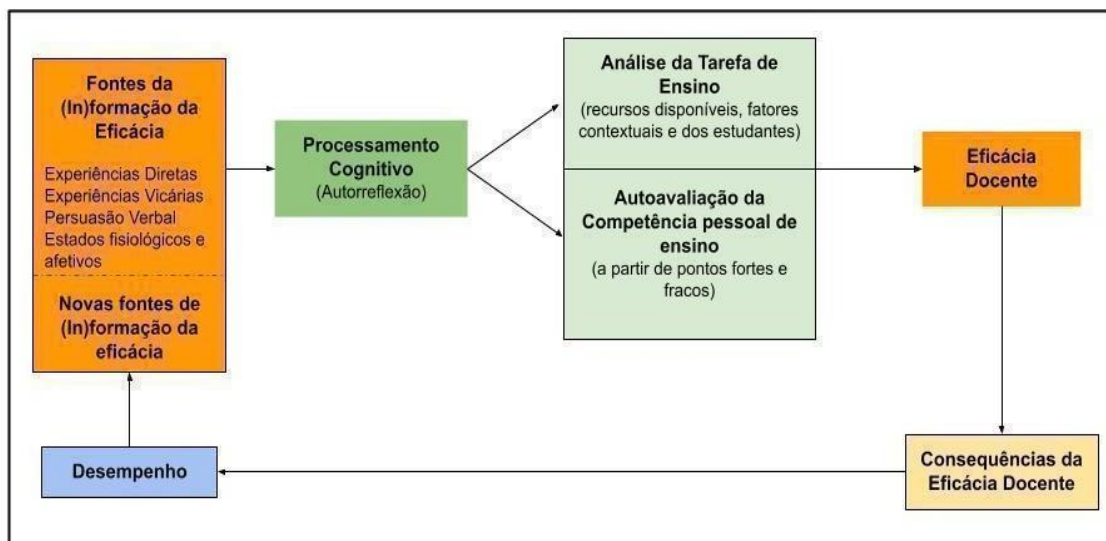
Fontes da (In)formação da Eficácia

Experiências Diretas
Experiências Vicárias
Persuasão Verbal
Estados fisiológicos e afetivos

Novas fontes de (In)formação da eficácia

Processamento Cognitivo
(Autorreflexão)

Análise da Tarefa de Ensino
(recursos disponíveis, fatores contextuais e dos estudantes)

Autoavaliação da Competência pessoal de ensino
(a partir de pontos fortes e fracos)

Eficácia Docente

Consequências da Eficácia Docente

Desempenho